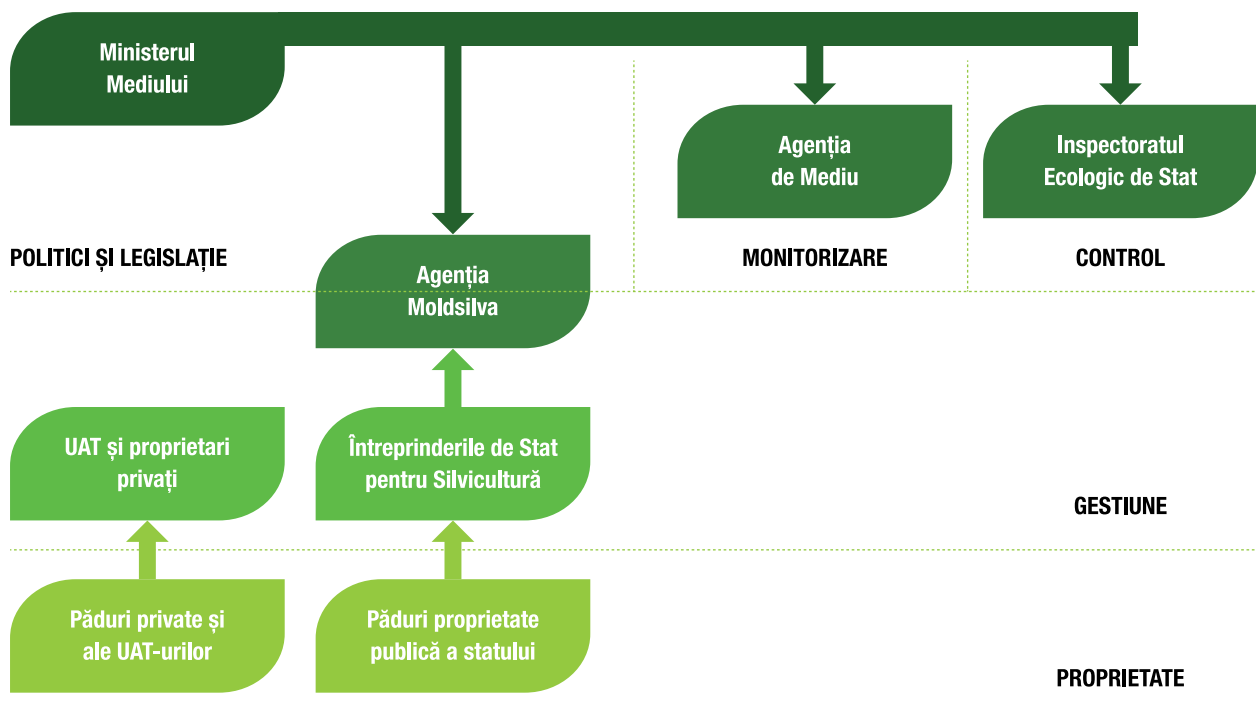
Ministerul Mediului

Agenția de Mediu

Inspectoratul Ecologic de Stat

POLITICI ȘI LEGISLAȚIE

Agenția Moldsilva

MONITORIZARE

CONTROL

UAT și proprietari privați

Întreprinderile de Stat pentru Silvicultură

GESTIUNE

Păduri private și ale UAT-urilor

Păduri proprietate publică a statului

PROPRIETATE